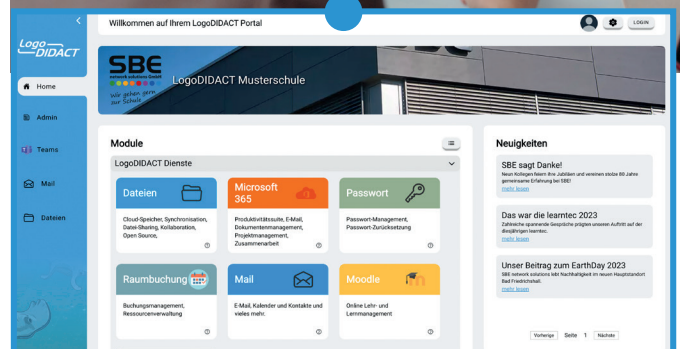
Willkommen auf Ihrem LogoDIDACT Portal

LOGIN

Logo DIDACT

Home

Admin

Teams

Mail

Dateien

SBE network solutions GmbH

Wir geben gern zur Schule

LogoDIDACT Musterschule

Module

LogoDIDACT Dienste

Dateien

Cloud-Speicher, Synchronisation, Datei-Sharing, Kollaboration, Open Source,

Microsoft 365

Produktivitätssuite, E-Mail, Dokumentenmanagement, Projektmanagement, Zusammenarbeit

Passwort

Passwort-Management, Passwort-Zurücksetzung

Raumbuchung

Buchungsmanagement, Ressourcenverwaltung

Mail

E-Mail, Kalender und Kontakte und vieles mehr.

Moodle

Online Lehr- und Lernmanagement

Neuigkeiten

SBE sagt Danke!

Neun Kollegen feiern ihre Jubiläen und vereinen stolze 80 Jahre gemeinsame Erfahrung bei SBE!

mehr lesen

Das war die learntec 2023

Zahlreiche spannende Gespräche prägten unseren Auftritt auf der diesjährigen learntec.

mehr lesen

Unser Beitrag zum EarthDay 2023

SBE network solutions lebt Nachhaltigkeit im neuen Hauptstandort Bad Friedrichshall.

mehr lesen

Vorherige Seite 1 Nächste